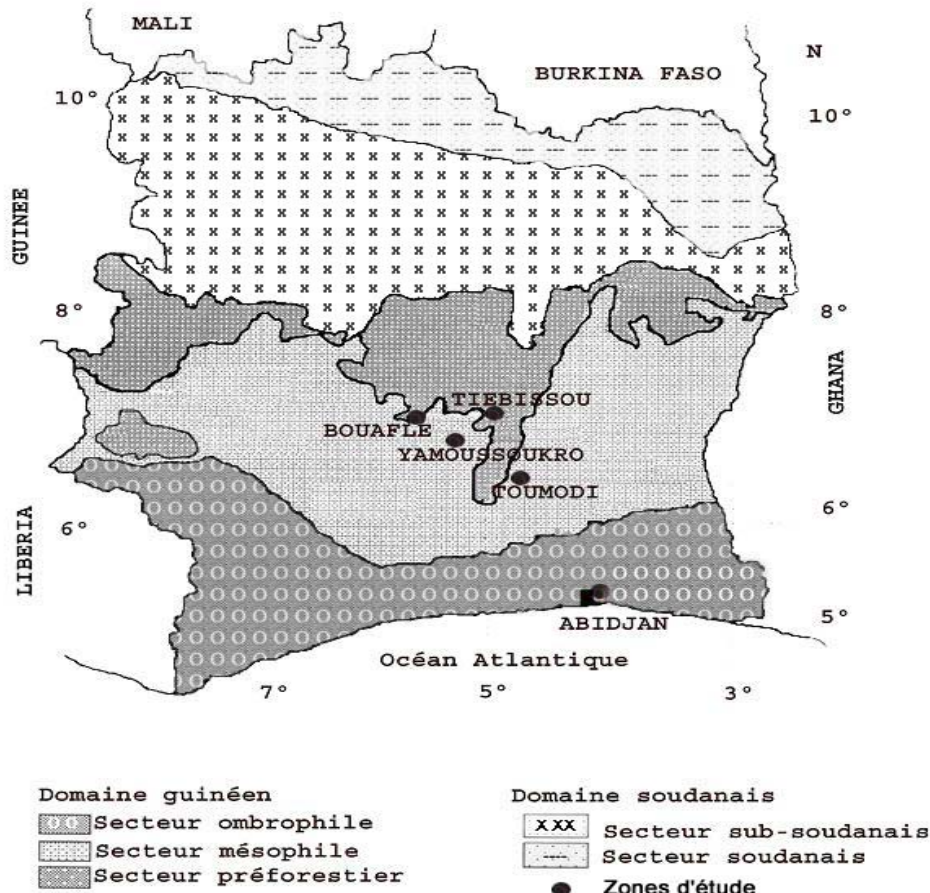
MALI

N

BURKINA FASO

10°

10°

GUINEE

8°

8°

GHANA

TIEBISSOU

BOUAFLE

YAMOUSSOUKRO

TOUMODI

6°

6°

LIBERIA

5°

ABIDJAN

Océan Atlantique

7°

5°

3°

Domaine guinéen

Secteur ombrophile

Secteur mésophile

Secteur préforestier

Domaine soudanais

XXX Secteur sub-soudanais

Secteur soudanais

Zones d'étude